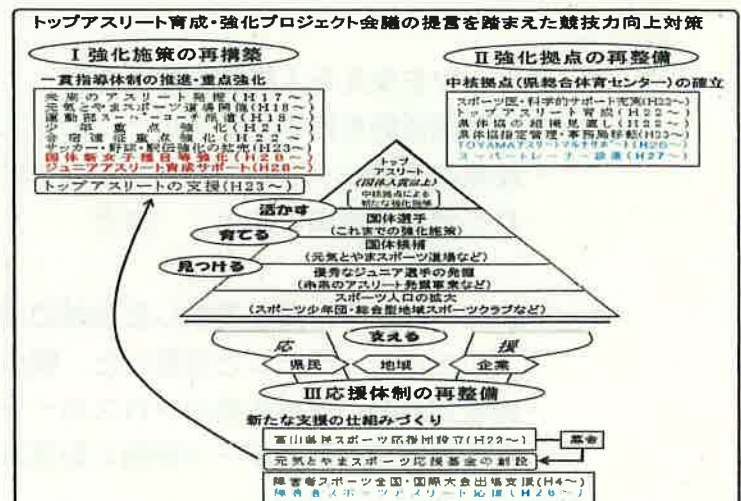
トップアスリート育成・強化プロジェクト会議の提言を踏まえた競技力向上対策

Ⅰ 強化施策の再構築

一貫指導体制の推進・重点強化

未来のアスリート発掘（H17～）
元気とやまスポーツ道場開催（H18～）
運動部スーパーコーチ派遣（H18～）
少年重点強化（H21～）
合宿強化重点強化（H22～）
サッカー・野球・駅伝強化の拡充（H23～）
国体新女子種目等強化（H26～）
ジュニアアスリート育成サポート（H26～）

トップアスリートの支援（H23～）

Ⅱ 強化拠点の再整備

中核拠点（県総合体育センター）の確立

スポーツ医・科学的サポート充実（H22～）
トップアスリート育成（H22～）
県体協の組織見直し（H22～）
県体協指定管理・事務局移転（H23～）
TOYAMAアスリートサポート（H26～）
スーパートレーナー派遣（H27～）

トップアスリート（国体入賞以上）
中核拠点による新たな強化施策

活かす
国体選手（これまでの強化施策）
育てる
国体候補（元気とやまスポーツ道場など）
見つける
優秀なジュニア選手の発掘（未来のアスリート発掘事業など）
スポーツ人口の拡大（スポーツ少年団・総合型地域スポーツクラブなど）

応　支える　援
県民　地域　企業

Ⅲ 応援体制の再整備

新たな支援の仕組みづくり

富山県スポーツ応援団設立（H22～）　募金
元気とやまスポーツ応援基金の創設
障害者スポーツ全国・国際大会出場支援（H4～）
障害者スポーツアスリート応援（H26～）